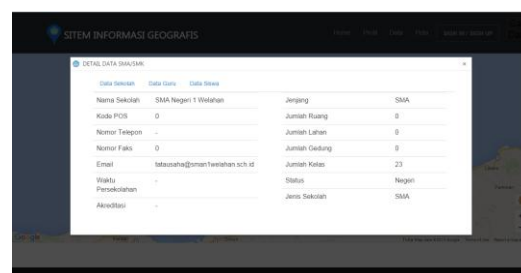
SITEM INFORMASI GEOGRAFIS

Home Profil Data Peta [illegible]

DETAIL DATA SMA/SMK

×

Data Sekolah Data Guru Data Siswa

| Nama Sekolah | SMA Negeri 1 Welahan | Jenjang | SMA |
|---|---|---|---|
| Kode POS | 0 | Jumlah Ruang | 0 |
| Nomor Telepon | - | Jumlah Lahan | 0 |
| Nomor Faks | 0 | Jumlah Gedung | 0 |
| Email | tatausaha@sman1welahan.sch.id | Jumlah Kelas | 23 |
| Waktu Persekolahan | - | Status | Negeri |
| Akreditasi | - | Jenis Sekolah | SMA |

Google

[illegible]